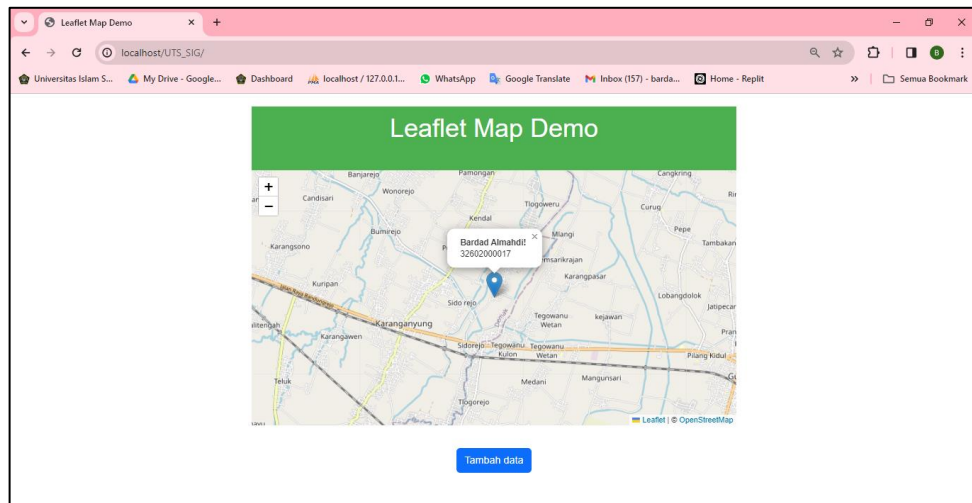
Leaflet Map Demo ×  +

localhost/UTS_SIG/

Universitas Islam S...  My Drive - Google...  Dashboard  localhost / 127.0.0.1...  WhatsApp  Google Translate  Inbox (157) - barda...  Home - Replit  »  Semua Bookmark

Leaflet Map Demo

+
−

Banjarejo
Pamongan
Cangkring
Wonorejo
Candisari
Tlogoweru
Curug
Kendal
Bumirejo
Mlangi
Pepe
Tambakan
Karangsono
Bardad Almahdi!
32602000017
Karangpasar
Kuripan
Lobangdolok
Jatipecar
Sido rejo
Tegowanu Wetan
Kejawan
Karanganyung
Karangawen
Sidorejo
Tegowanu Kulon
Tegowanu Wetan
Pilang Kidul
Teluk
Mangunsari
Medani
Tlogorejo

Leaflet | © OpenStreetMap

Tambah data